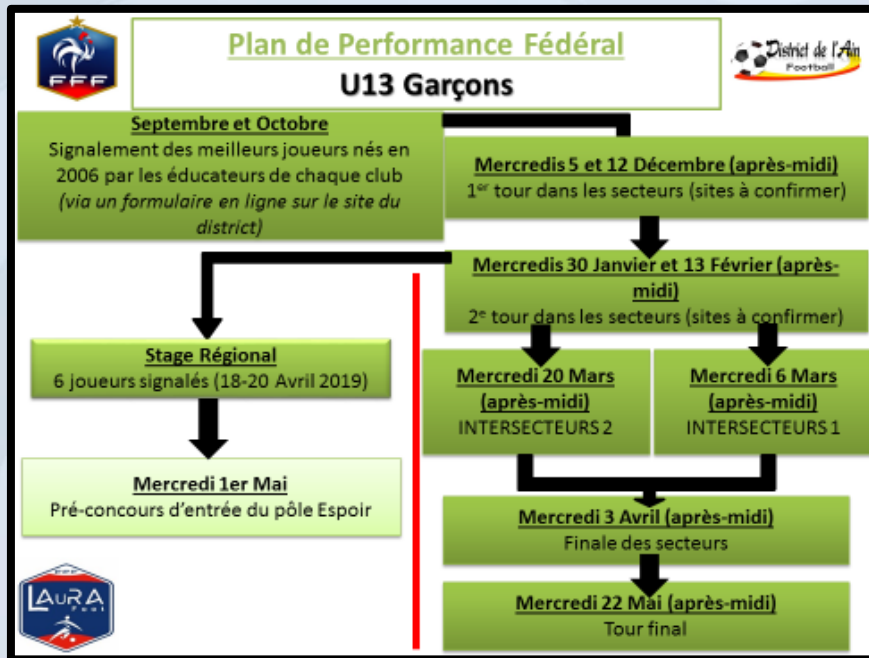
FFF

Plan de Performance Fédéral
U13 Garçons

District de l'Ain Football

Septembre et Octobre
Signalement des meilleurs joueurs nés en 2006 par les éducateurs de chaque club (via un formulaire en ligne sur le site du district)

Mercredis 5 et 12 Décembre (après-midi)
1$^{er}$ tour dans les secteurs (sites à confirmer)

Mercredis 30 Janvier et 13 Février (après-midi)
2$^{e}$ tour dans les secteurs (sites à confirmer)

Stage Régional
6 joueurs signalés (18-20 Avril 2019)

Mercredi 20 Mars (après-midi)
INTERSECTEURS 2

Mercredi 6 Mars (après-midi)
INTERSECTEURS 1

Mercredi 1er Mai
Pré-concours d'entrée du pôle Espoir

Mercredi 3 Avril (après-midi)
Finale des secteurs

Mercredi 22 Mai (après-midi)
Tour final

LAuRA Foot